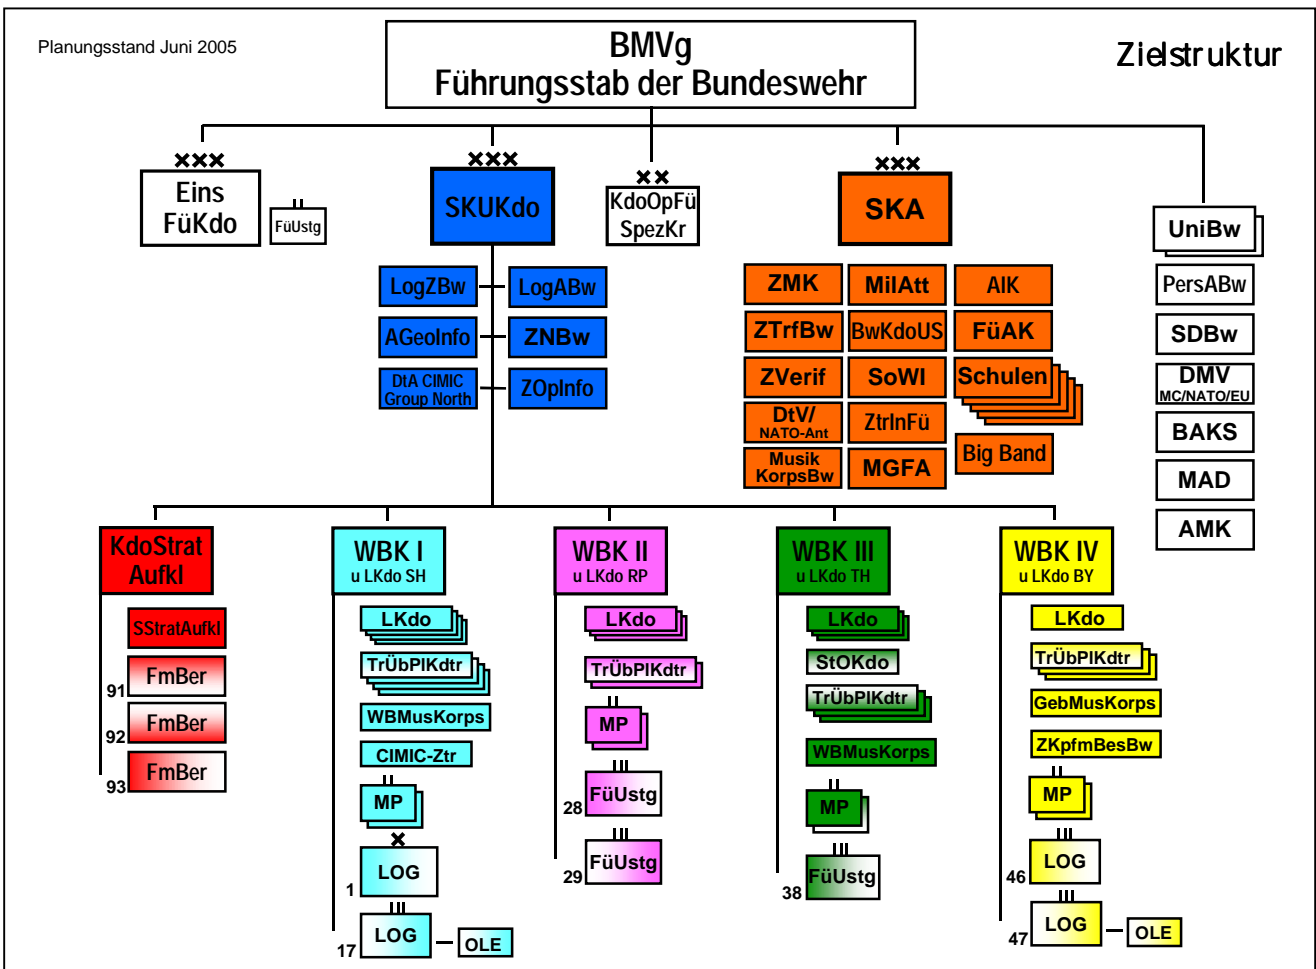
Planungsstand Juni 2005

BMVg
Führungsstab der Bundeswehr

Zielstruktur

XXX
Eins FüKdo

II
FüUstg

XXX
SKUKdo

XX
KdoOpFü SpezKr

XXX
SKA

UniBw
PersABw
SDBw
DMV MC/NATO/EU
BAKS
MAD
AMK

LogZBw
LogABw
AGeoInfo
ZNBw
DtA CIMIC Group North
ZOpInfo

ZMK
MilAtt
AIK
ZTrfBw
BwKdoUS
FüAK
ZVerif
SoWI
Schulen
DtV/ NATO-Ant
ZtrInFü
Big Band
Musik KorpsBw
MGFA

KdoStrat Aufkl
SStratAufkl
91 FmBer
92 FmBer
93 FmBer

WBK I u LKdo SH
LKdo
TrÜbPlKdtr
WBMusKorps
CIMIC-Ztr
MP
X
1 LOG
III
17 LOG
OLE

WBK II u LKdo RP
LKdo
TrÜbPlKdtr
II
MP
III
28 FüUstg
III
29 FüUstg

WBK III u LKdo TH
LKdo
StOKdo
TrÜbPlKdtr
WBMusKorps
II
MP
III
38 FüUstg

WBK IV u LKdo BY
LKdo
TrÜbPlKdtr
GebMusKorps
ZKpfmBesBw
II
MP
III
46 LOG
III
47 LOG
OLE